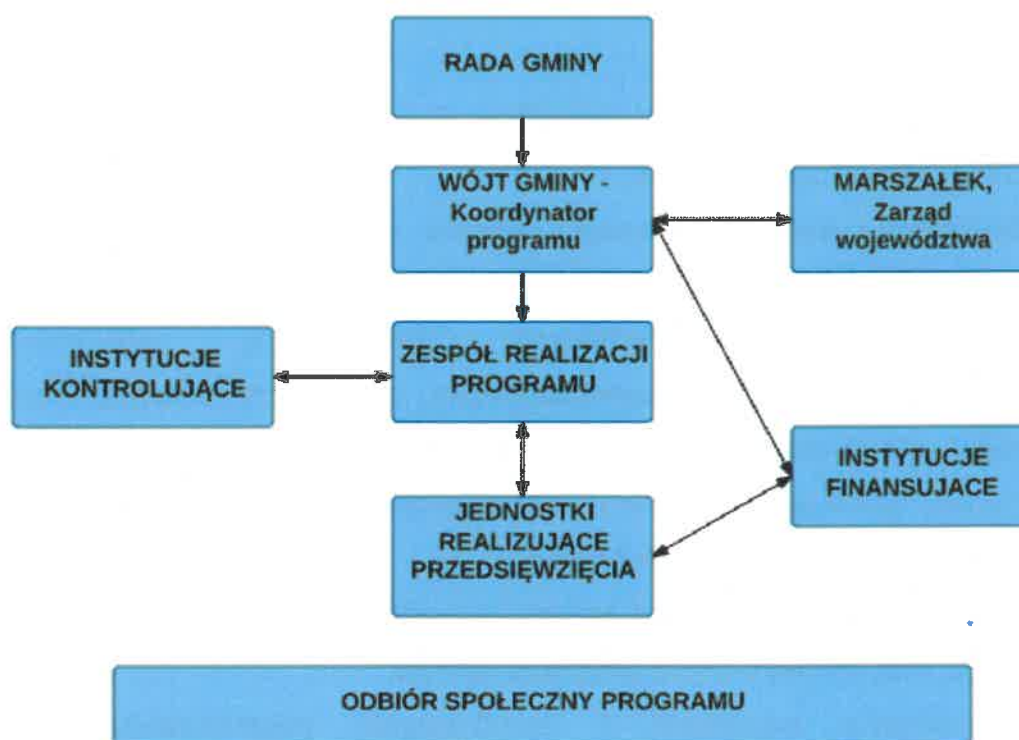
RADA GMINY

WÓJT GMINY - Koordynator programu

MARSZAŁEK, Zarząd województwa

INSTYTUCJE KONTROLUJĄCE

ZESPÓŁ REALIZACJI PROGRAMU

INSTYTUCJE FINANSUJACE

JEDNOSTKI REALIZUJĄCE PRZEDSIĘWZIĘCIA

ODBIÓR SPOŁECZNY PROGRAMU